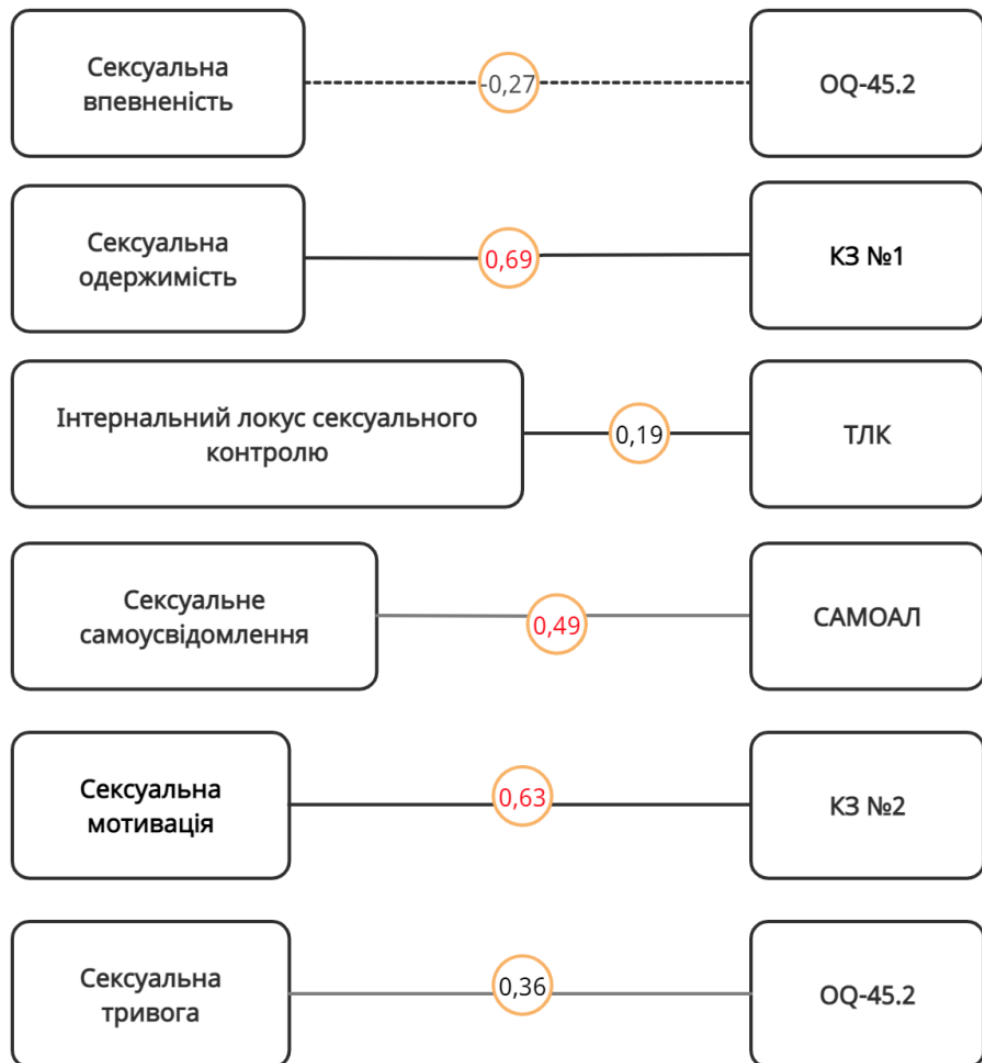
Сексуальна впевненість

-0,27

OQ-45.2

Сексуальна одержимість

0,69

КЗ №1

Інтернальний локус сексуального контролю

0,19

ТЛК

Сексуальне самоусвідомлення

0,49

САМОАЛ

Сексуальна мотивація

0,63

КЗ №2

Сексуальна тривога

0,36

OQ-45.2